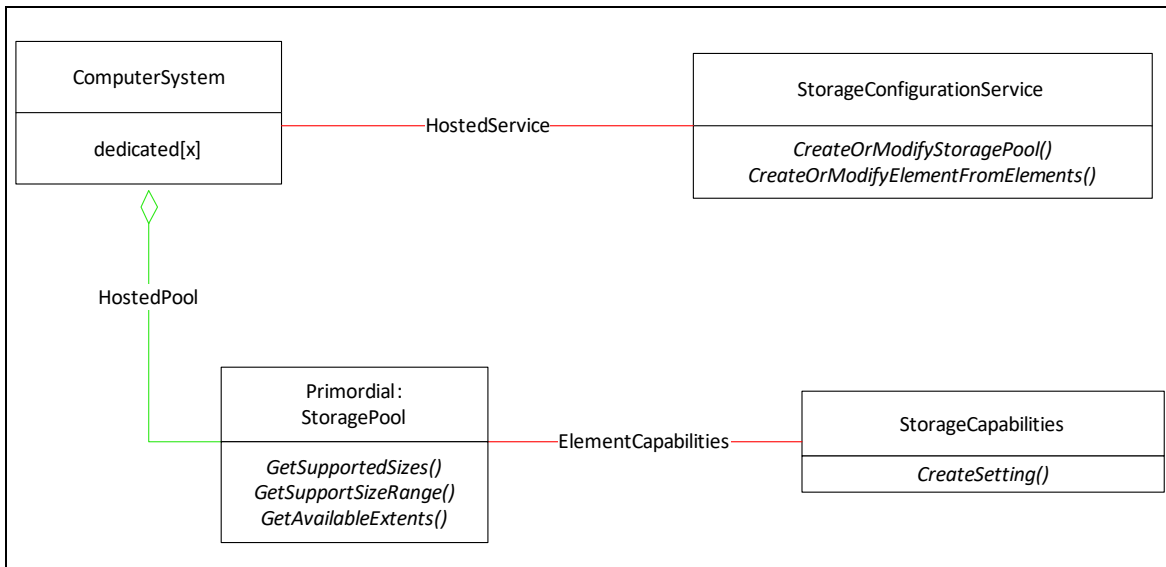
ComputerSystem

dedicated[x]

HostedService

StorageConfigurationService

*CreateOrModifyStoragePool()*
*CreateOrModifyElementFromElements()*

HostedPool

Primordial:
StoragePool

*GetSupportedSizes()*
*GetSupportSizeRange()*
*GetAvailableExtents()*

ElementCapabilities

StorageCapabilities

*CreateSetting()*